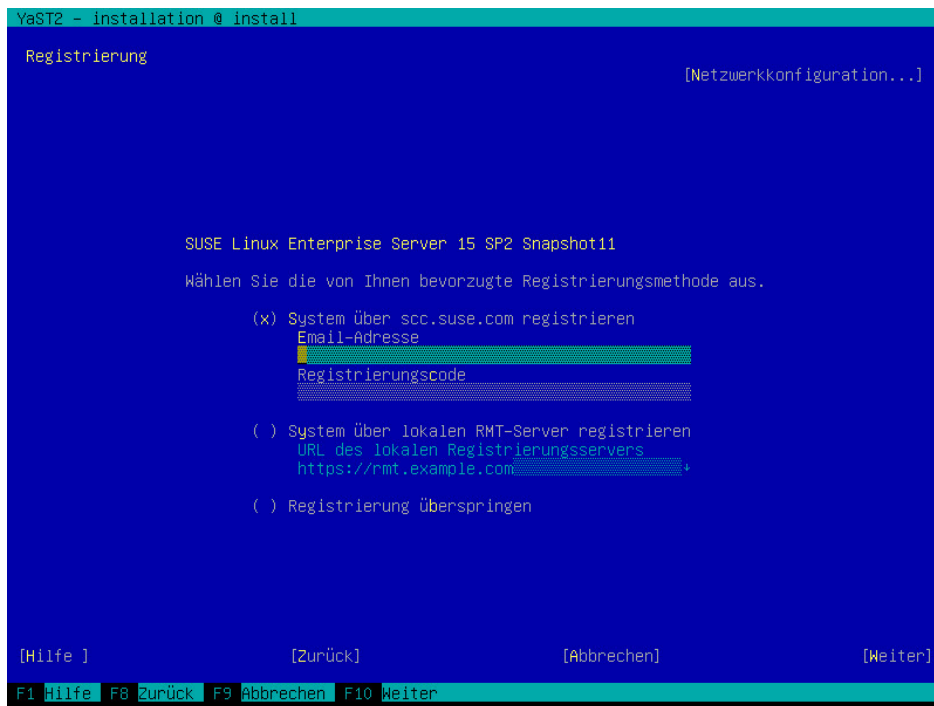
YaST2 - installation @ install

Registrierung

[Netzwerkkonfiguration...]

SUSE Linux Enterprise Server 15 SP2 Snapshot11

Wählen Sie die von Ihnen bevorzugte Registrierungsmethode aus.

(x) System über scc.suse.com registrieren
Email-Adresse

Registrierungscode

( ) System über lokalen RMT-Server registrieren
URL des lokalen Registrierungsservers
https://rmt.example.com

( ) Registrierung überspringen

[Hilfe ] [Zurück] [Abbrechen] [Weiter]

F1 Hilfe F8 Zurück F9 Abbrechen F10 Weiter